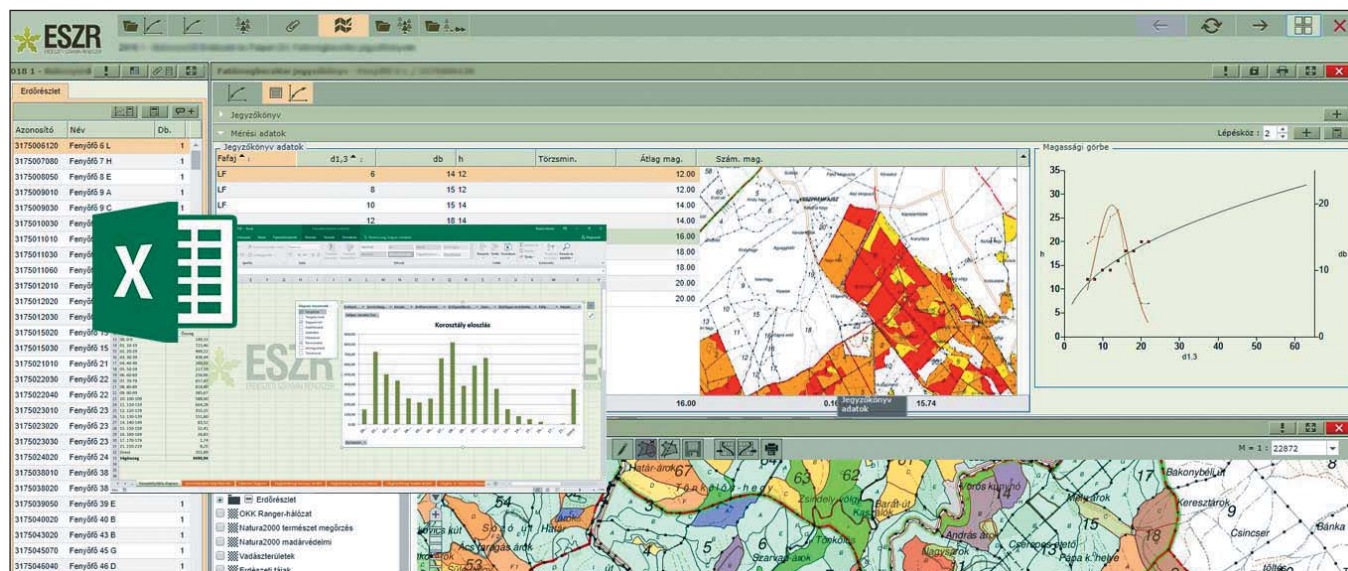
ESZR
ERDŐGAZDÁLKODÁSI RENDSZER

018 1 - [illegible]

Erdőrészlet

| Azonosító | Név | Db. |
|---|---|---|
| 3175006120 | Fenyőfő 6 L | 1 |
| 3175007080 | Fenyőfő 7 H | 1 |
| 3175008050 | Fenyőfő 8 E | 1 |
| 3175009010 | Fenyőfő 9 A | 1 |
| 3175009030 | Fenyőfő 9 C | |
| 3175010030 | Fenyőf | |
| 3175011010 | Fenyőf | |
| 3175011030 | Fenyőf | |
| 3175011060 | Fenyőf | |
| 3175012010 | Fenyőf | |
| 3175012020 | Fenyőf | |
| 3175012030 | Fenyőf | |
| 3175015020 | Fenyőfő 15 | |
| 3175015030 | Fenyőfő 15 | |
| 3175021010 | Fenyőfő 21 | |
| 3175022030 | Fenyőfő 22 | |
| 3175022040 | Fenyőfő 22 | |
| 3175023010 | Fenyőfő 23 | |
| 3175023020 | Fenyőfő 23 | |
| 3175023030 | Fenyőfő 23 | |
| 3175024020 | Fenyőfő 24 | |
| 3175038010 | Fenyőfő 38 | |
| 3175038020 | Fenyőfő 38 | |
| 3175039050 | Fenyőfő 39 E | 1 |
| 3175040020 | Fenyőfő 40 B | 1 |
| 3175043020 | Fenyőfő 43 B | 1 |
| 3175045070 | Fenyőfő 45 G | 1 |
| 3175046040 | Fenyőfő 46 D | 1 |

Jegyzőkönyv
Mérési adatok
Lépésköz : 2

Jegyzőkönyv adatok

| Fafaj | d1,3 | db | h | Törzsmin. | Átlag mag. | Szám. mag. |
|---|---|---|---|---|---|---|
| LF | 6 | 14 | 12 | | 12.00 | |
| LF | 8 | 15 | 12 | | 12.00 | |
| LF | 10 | 15 | 14 | | 14.00 | |
| | 12 | 18 | 14 | | 14.00 | |
| | | | | | 16.00 | |
| | | | | | 18.00 | |
| | | | | | 18.00 | |
| | | | | | 20.00 | |
| | | | | | 20.00 | |
| | | | | | 16.00 | 15.74 |

Jegyzőkönyv adatok

Magassági görbe
35 30 25 20 15 10 5 0
h
10 20 30 40 50 60
d1.3
20 10 0
db

Korosztály eloszlás

M = 1 : 22872

Erdőrészlet
OKK Ranger-hálózat
Natura2000 természet megőrzés
Natura2000 madárvédelmi
Vadászterületek
Erdészeti tájak

Határ-árok 67 Tönköles-hegy 54 63 62 Zsindely-völgy Barát-út Bakonybélí út 17 Erős kunyhó Mély árok Keresztárok 9 15 13 András árok Csinscser Bánka 18 Cseresznyető Pápa k. helye 5 6 Szarvas árok Nagysárok 53